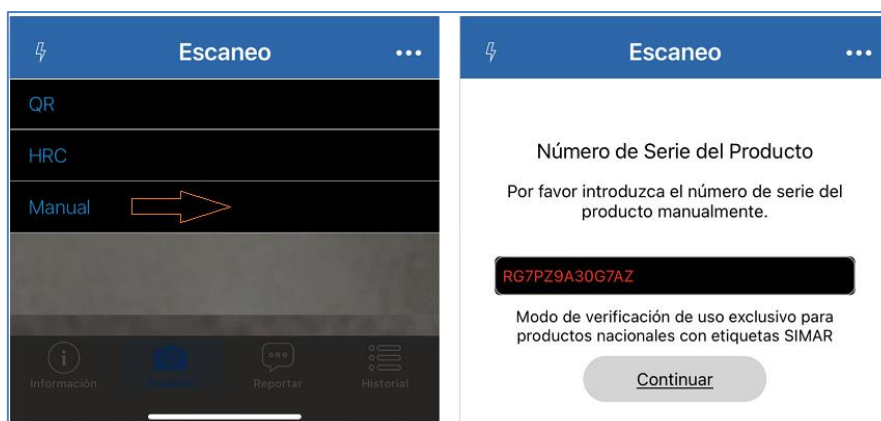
Escaneo

QR

HRC

Manual

Información

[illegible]

Reportar

Historial

Escaneo

Número de Serie del Producto

Por favor introduzca el número de serie del producto manualmente.

RG7PZ9A30G7AZ

Modo de verificación de uso exclusivo para productos nacionales con etiquetas SIMAR

Continuar